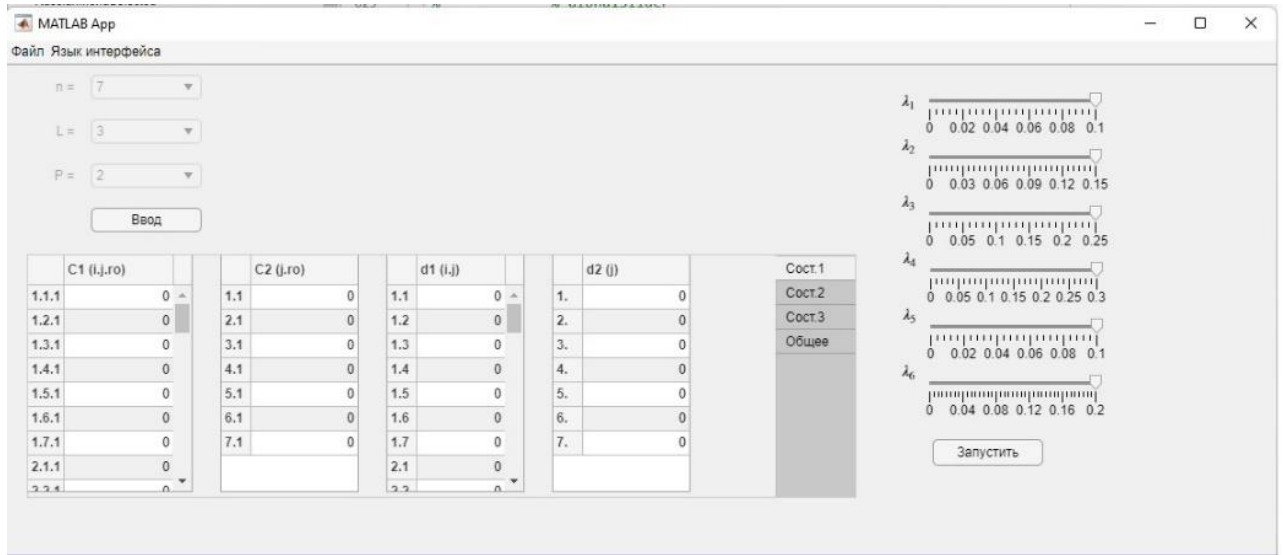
MATLAB App

Файл Язык интерфейса

n = 7

L = 3

P = 2

Ввод

| | C1 (i,j,ro) |
|---|---|
| 1.1.1 | 0 |
| 1.2.1 | 0 |
| 1.3.1 | 0 |
| 1.4.1 | 0 |
| 1.5.1 | 0 |
| 1.6.1 | 0 |
| 1.7.1 | 0 |
| 2.1.1 | 0 |

| | C2 (j,ro) |
|---|---|
| 1.1 | 0 |
| 2.1 | 0 |
| 3.1 | 0 |
| 4.1 | 0 |
| 5.1 | 0 |
| 6.1 | 0 |
| 7.1 | 0 |

| | d1 (i,j) |
|---|---|
| 1.1 | 0 |
| 1.2 | 0 |
| 1.3 | 0 |
| 1.4 | 0 |
| 1.5 | 0 |
| 1.6 | 0 |
| 1.7 | 0 |
| 2.1 | 0 |

| | d2 (j) |
|---|---|
| 1. | 0 |
| 2. | 0 |
| 3. | 0 |
| 4. | 0 |
| 5. | 0 |
| 6. | 0 |
| 7. | 0 |

Сост.1
Сост.2
Сост.3
Общее

$\lambda_1$ 0 0.02 0.04 0.06 0.08 0.1
$\lambda_2$ 0 0.03 0.06 0.09 0.12 0.15
$\lambda_3$ 0 0.05 0.1 0.15 0.2 0.25
$\lambda_4$ 0 0.05 0.1 0.15 0.2 0.25 0.3
$\lambda_5$ 0 0.02 0.04 0.06 0.08 0.1
$\lambda_6$ 0 0.04 0.08 0.12 0.16 0.2

Запустить